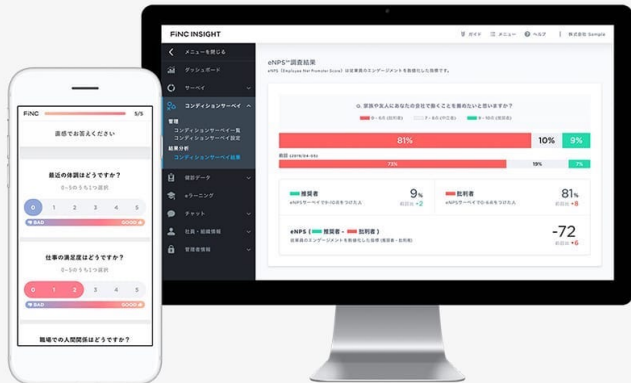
FiNC INSIGHT

ガイド　メニュー　ヘルプ　株式会社 Sample

メニューを閉じる
ダッシュボード
サーベイ
コンディションサーベイ
管理
コンディションサーベイ一覧
コンディションサーベイ設定
結果分析
コンディションサーベイ結果
健診データ
eラーニング
チャット
社員・組織情報
管理者情報

eNPS™調査結果
eNPS（Employee Net Promoter Score）は従業員のエンゲージメントを数値化した指標です。

Q. 家族や友人にあなたの会社で働くことを薦めたいと思いますか？

0〜6点（批判者）　7〜8点（中立者）　9〜10点（推奨者）

81%　10%　9%

前回 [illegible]

73%　19%　7%

推奨者
eNPSサーベイで9〜10点をつけた人
9%
前回比 +2

批判者
eNPSサーベイで0〜6点をつけた人
81%
前回比 +8

eNPS（推奨者 − 批判者）
従業員のエンゲージメントを数値化した指標（推奨者 − 批判者）
-72
前回比 +6

FiNC
5/5
直感でお答えください

最近の体調はどうですか？
0〜5のうち1つ選択
0　1　2　3　4　5
BAD　GOOD

仕事の満足度はどうですか？
0〜5のうち1つ選択
0　1　2　3　4　5
BAD　GOOD

職場での人間関係はどうですか？